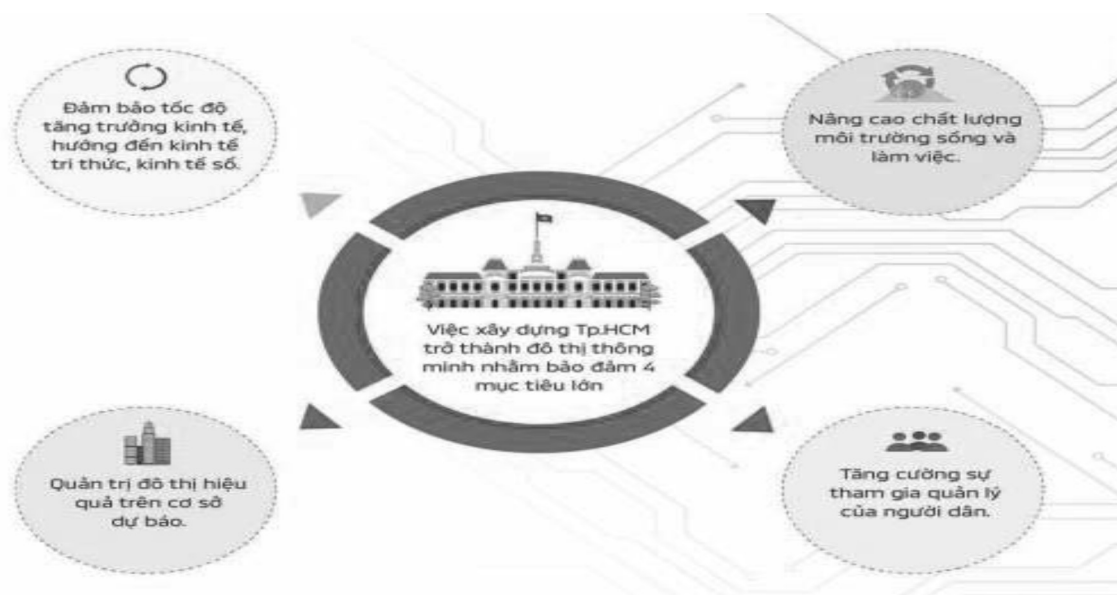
Đảm bảo tốc độ tăng trưởng kinh tế, hướng đến kinh tế tri thức, kinh tế số.

Nâng cao chất lượng môi trường sống và làm việc.

Việc xây dựng Tp.HCM trở thành đô thị thông minh nhằm bảo đảm 4 mục tiêu lớn

Quản trị đô thị hiệu quả trên cơ sở dự báo.

Tăng cường sự tham gia quản lý của người dân.